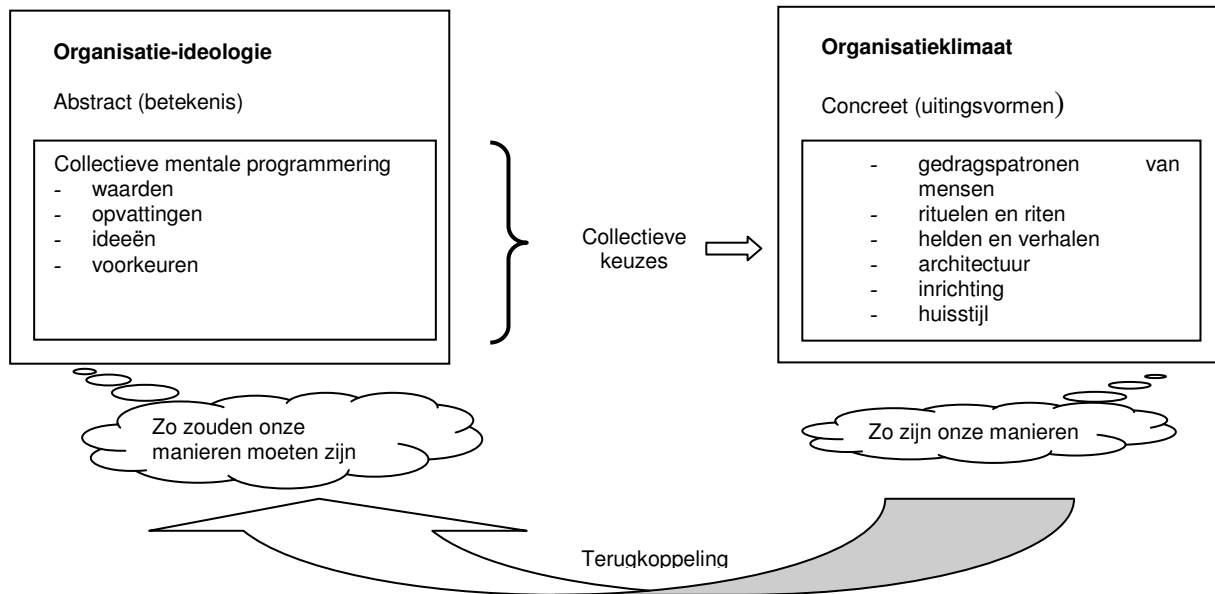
**Organisatie-ideologie**

Abstract (betekenis)

Collectieve mentale programmering
- waarden
- opvattingen
- ideeën
- voorkeuren

Collectieve keuzes

**Organisatieklimaat**

Concreet (uitingsvormen)

- gedragspatronen van mensen
- rituelen en riten
- helden en verhalen
- architectuur
- inrichting
- huisstijl

Zo zouden onze manieren moeten zijn

Zo zijn onze manieren

Terugkoppeling